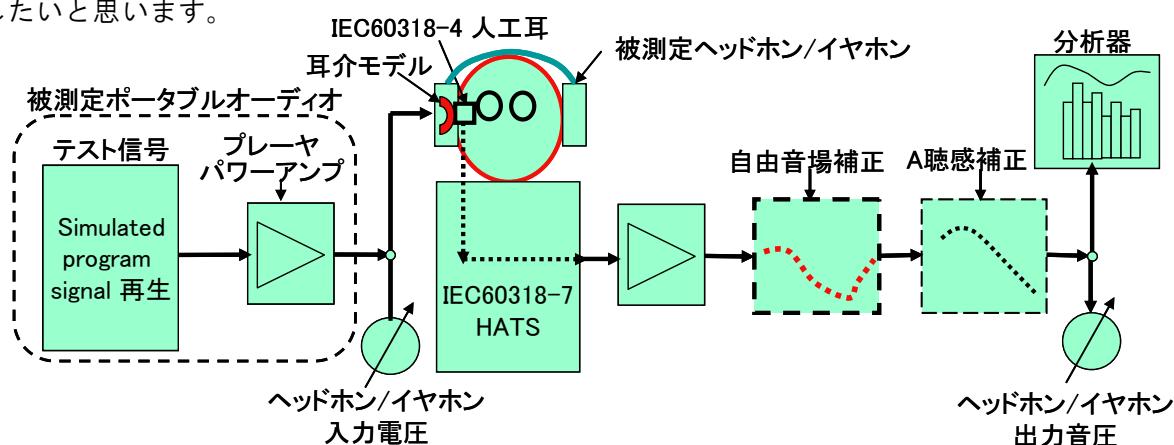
したいと思います。

IEC60318-4 人工耳

耳介モデル

被測定ヘッドホン/イヤホン

分析器

被測定ポータブルオーディオ

テスト信号

プレーヤ
パワーアンプ

Simulated program signal 再生

自由音場補正

A聴感補正

IEC60318-7
HATS

ヘッドホン/イヤホン
入力電圧

ヘッドホン/イヤホン
出力音圧